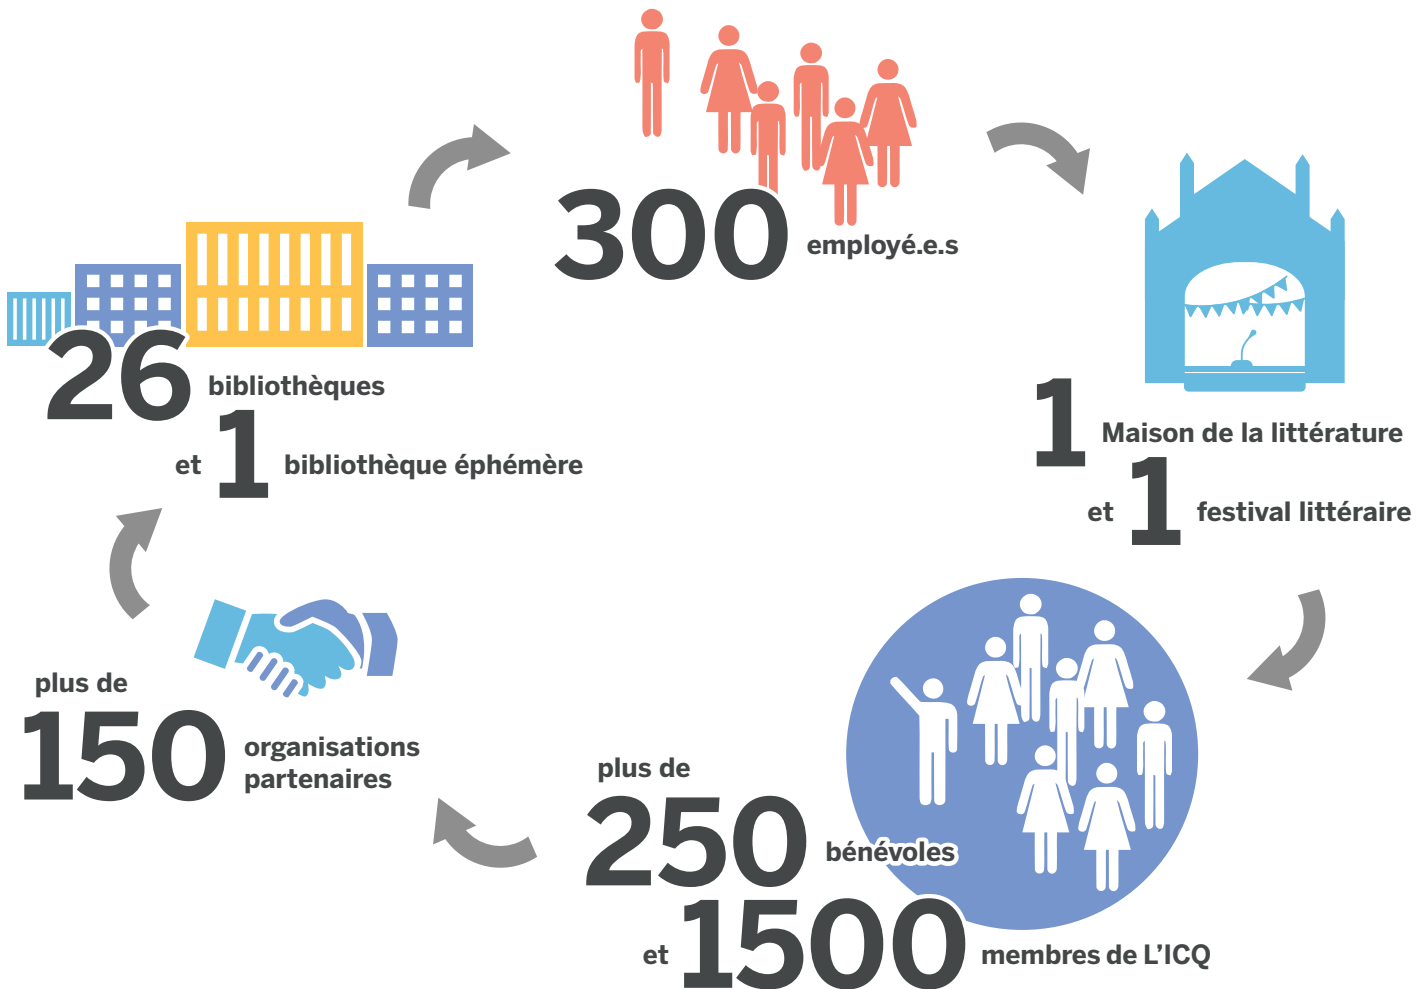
300 employé.e.s

1 Maison de la littérature
et 1 festival littéraire

plus de
250 bénévoles
et 1500 membres de L'ICQ

plus de
150 organisations partenaires

26 bibliothèques
et 1 bibliothèque éphémère